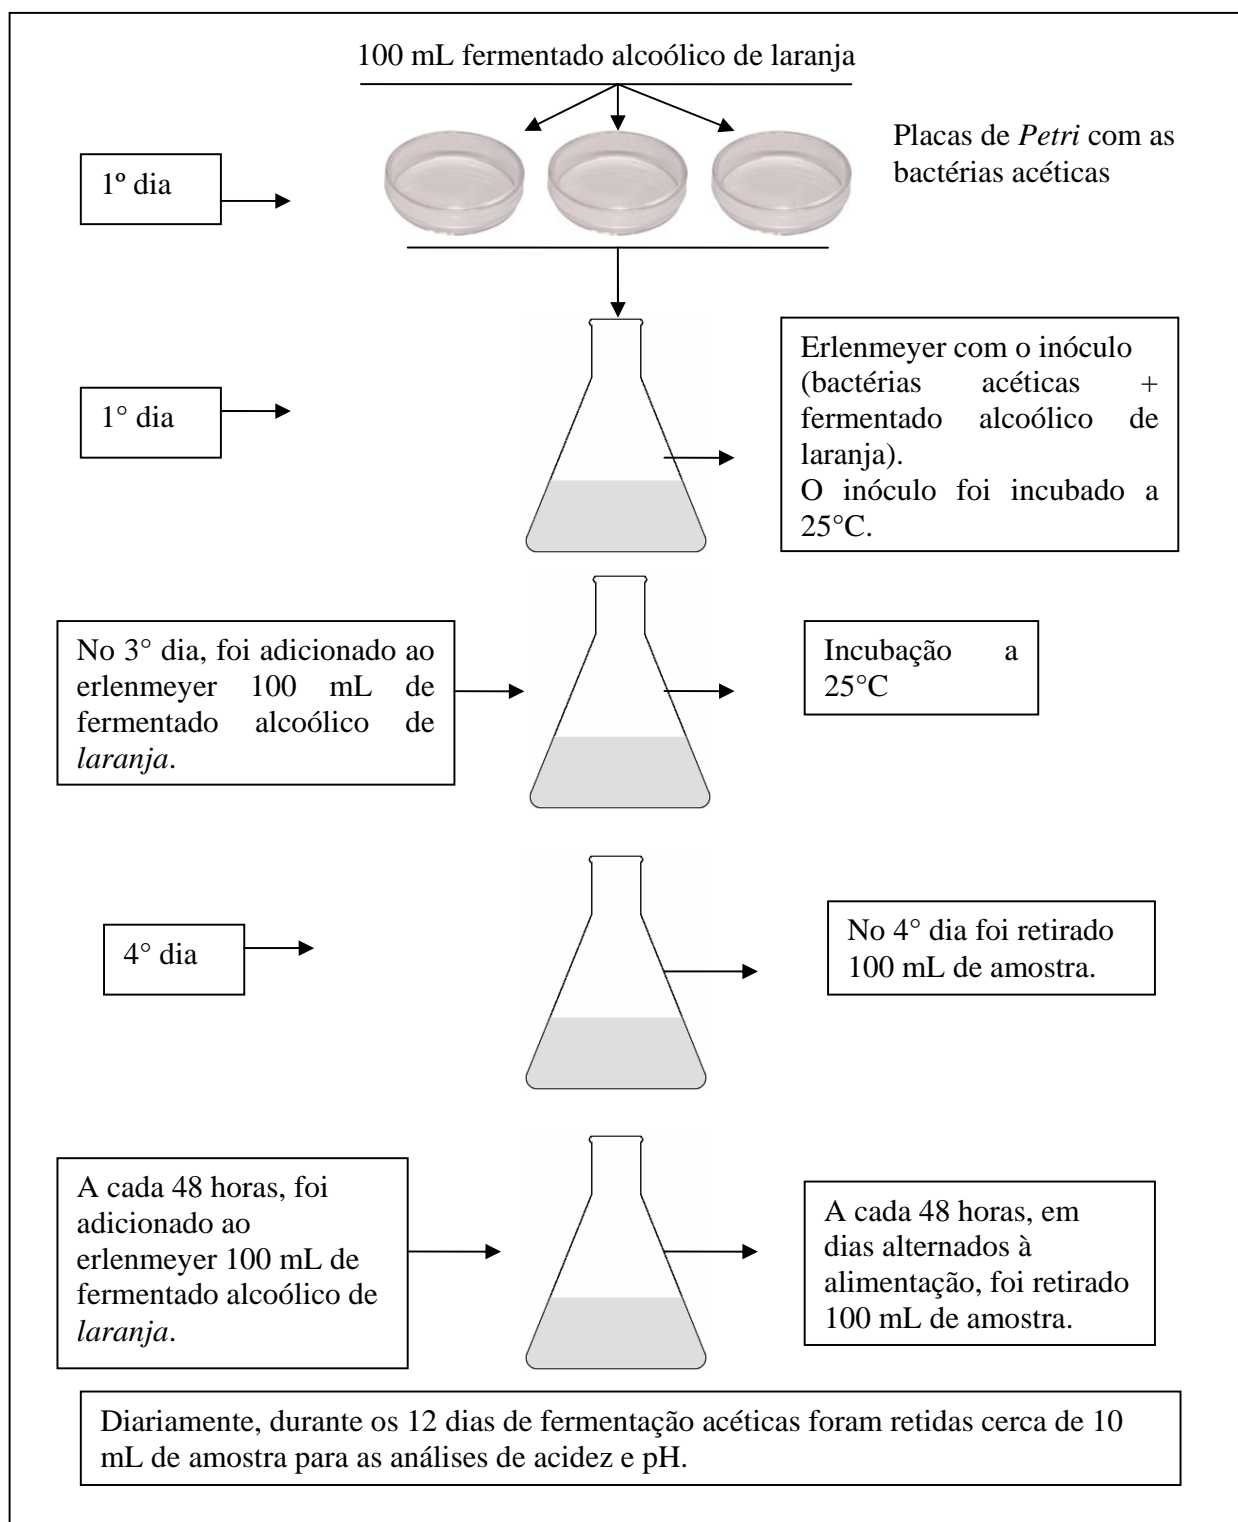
100 mL fermentado alcoólico de laranja

1º dia

Placas de *Petri* com as bactérias acéticas

1° dia

Erlenmeyer com o inóculo (bactérias acéticas + fermentado alcoólico de laranja).
O inóculo foi incubado a 25°C.

No 3° dia, foi adicionado ao erlenmeyer 100 mL de fermentado alcoólico de *laranja*.

Incubação a 25°C

4° dia

No 4° dia foi retirado 100 mL de amostra.

A cada 48 horas, foi adicionado ao erlenmeyer 100 mL de fermentado alcoólico de *laranja*.

A cada 48 horas, em dias alternados à alimentação, foi retirado 100 mL de amostra.

Diariamente, durante os 12 dias de fermentação acéticas foram retidas cerca de 10 mL de amostra para as análises de acidez e pH.